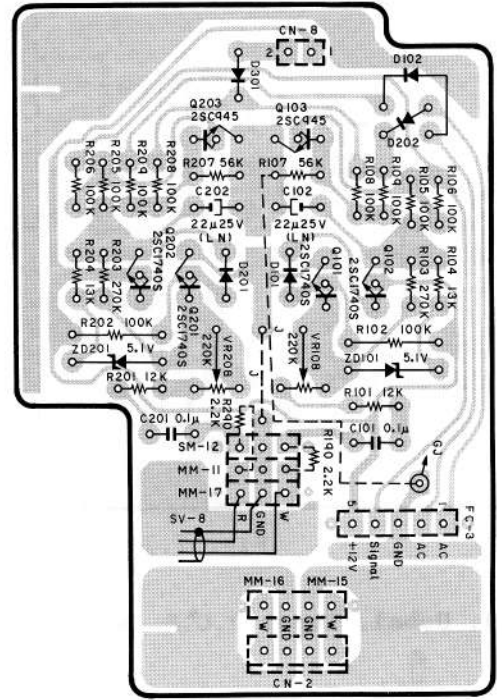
CN-8
2 1
D301
D102
D202
Q203 2SC945
Q103 2SC945
R206 100K
R205 100K
R209 100K
R208 100K
R207 56K
R107 56K
R108 100K
R109 100K
R105 100K
R106 100K
C202 22μ25V (LN)
C102 22μ25V (LN)
R204 13K
R203 270K
Q202 2SC1740S
Q201 2SC1740S
D201
D101
Q101 2SC1740S
Q102 2SC1740S
R103 270K
R104 13K
R202 100K
VR208 220K
VR108 220K
R102 100K
ZD201 5.1V
ZD101 5.1V
J
J
R201 12K
R101 12K
R240 2.2K
R190 2.2K
C201 0.1μ
C101 0.1μ
GJ
SM-12
MM-11
MM-17
SV-8
R
GND
W
5 1
FC-3
+12V
Signal
GND
AC
AC
MM-16
MM-15
W
GND
GND
W
CN-2